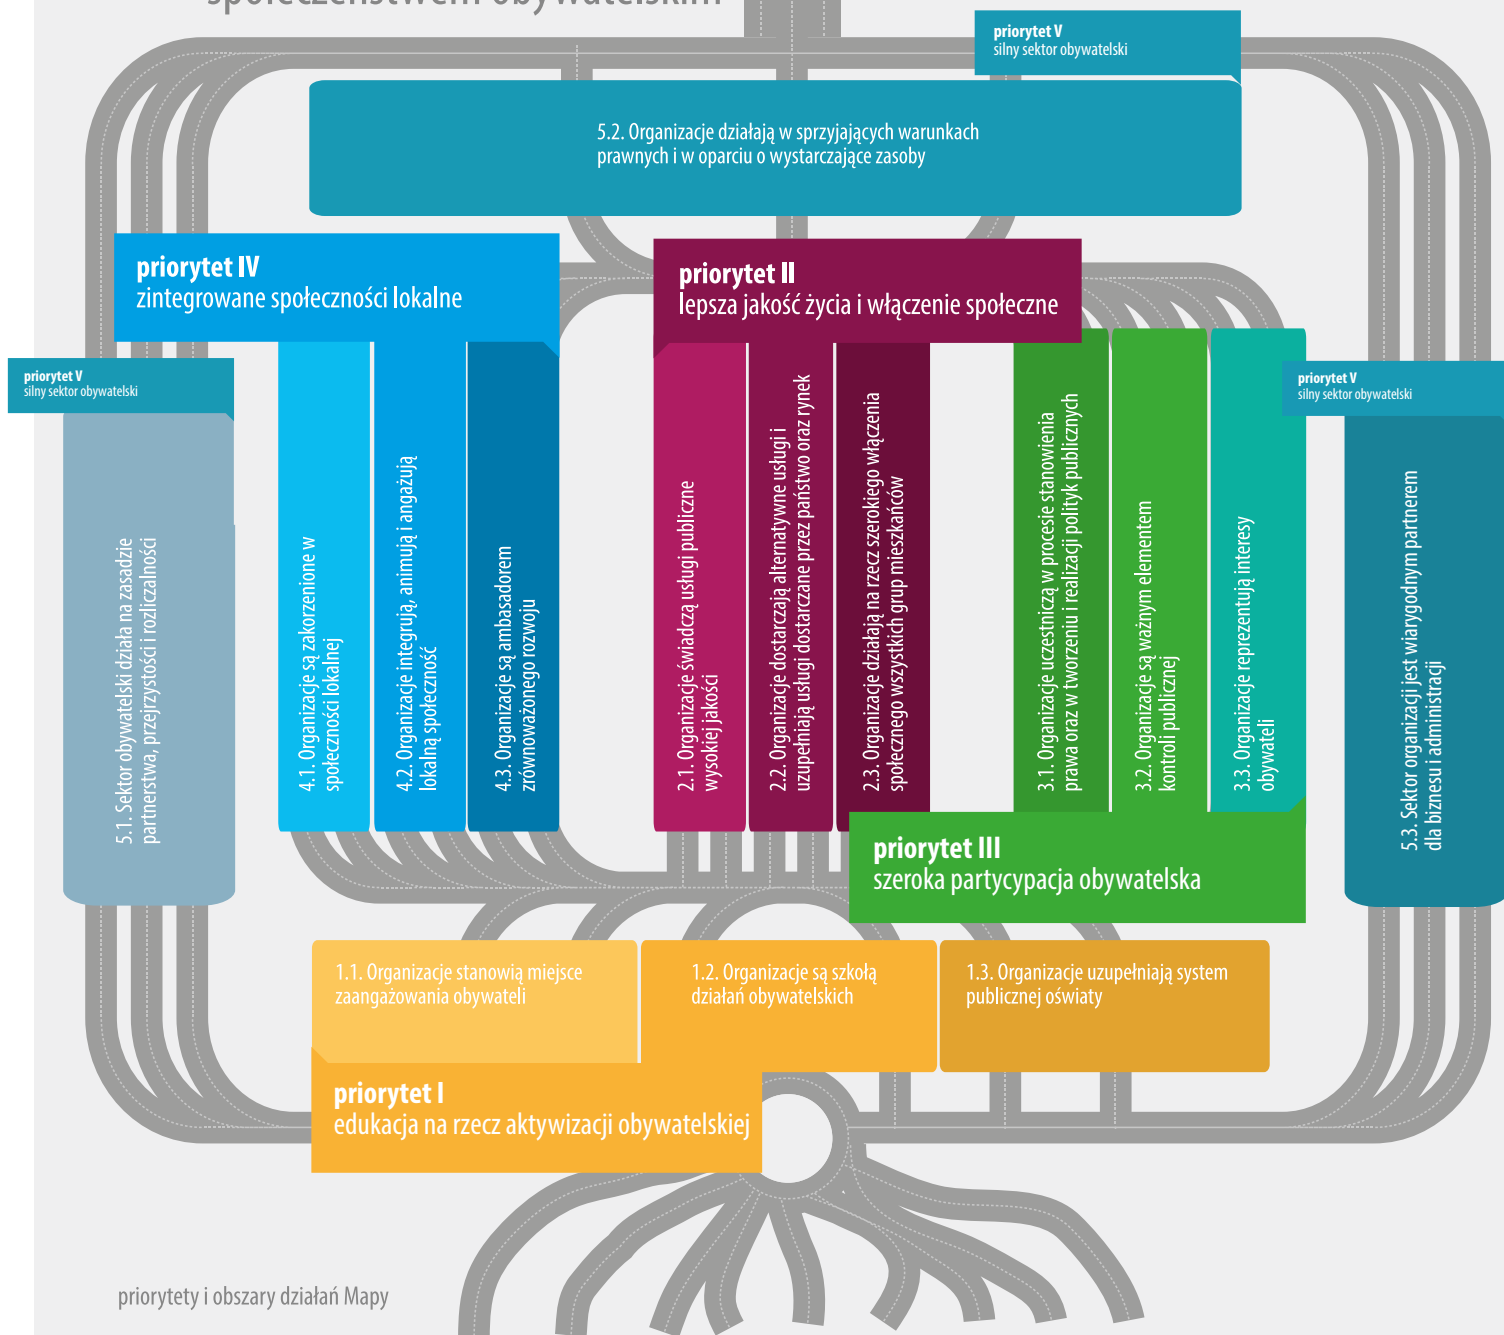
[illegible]

priorytet V
silny sektor obywatelski

5.2. Organizacje działają w sprzyjających warunkach prawnych i w oparciu o wystarczające zasoby

priorytet IV
zintegrowane społeczności lokalne

priorytet II
lepsza jakość życia i włączenie społeczne

priorytet V
silny sektor obywatelski

5.1. Sektor obywatelski działa na zasadzie partnerstwa, przejrzystości i rozliczalności

4.1. Organizacje są zakorzenione w społeczności lokalnej

4.2. Organizacje integrują, animują i angażują lokalną społeczność

4.3. Organizacje są ambasadorem zrównoważonego rozwoju

2.1. Organizacje świadczą usługi publiczne wysokiej jakości

2.2. Organizacje dostarczają alternatywne usługi i uzupełniają usługi dostarczane przez państwo oraz rynek

2.3. Organizacje działają na rzecz szerokiego włączenia społecznego wszystkich grup mieszkańców

3.1. Organizacje uczestniczą w procesie stanowienia prawa oraz w tworzeniu i realizacji polityk publicznych

3.2. Organizacje są ważnym elementem kontroli publicznej

3.3. Organizacje reprezentują interesy obywateli

priorytet V
silny sektor obywatelski

5.3. Sektor organizacji jest wiarygodnym partnerem dla biznesu i administracji

priorytet III
szeroka partycypacja obywatelska

1.1. Organizacje stanowią miejsce zaangażowania obywateli

1.2. Organizacje są szkołą działań obywatelskich

1.3. Organizacje uzupełniają system publicznej oświaty

priorytet I
edukacja na rzecz aktywizacji obywatelskiej

priorytety i obszary działań Mapy